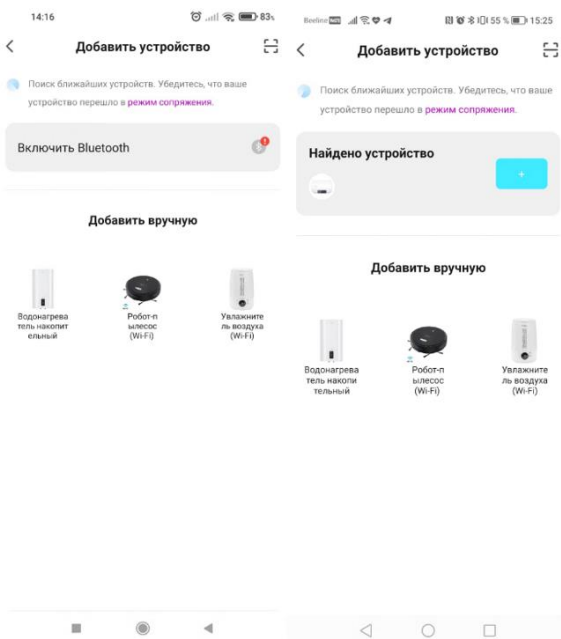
14:16 83

Добавить устройство

Поиск ближайших устройств. Убедитесь, что ваше устройство перешло в режим сопряжения.

Включить Bluetooth

Добавить вручную

Водонагреватель накопительный

Робот-пылесос (Wi-Fi)

Увлажнитель воздуха (Wi-Fi)

Beeline 55 % 15:25

Добавить устройство

Поиск ближайших устройств. Убедитесь, что ваше устройство перешло в режим сопряжения.

Найдено устройство

+

Добавить вручную

Водонагреватель накопительный

Робот-пылесос (Wi-Fi)

Увлажнитель воздуха (Wi-Fi)